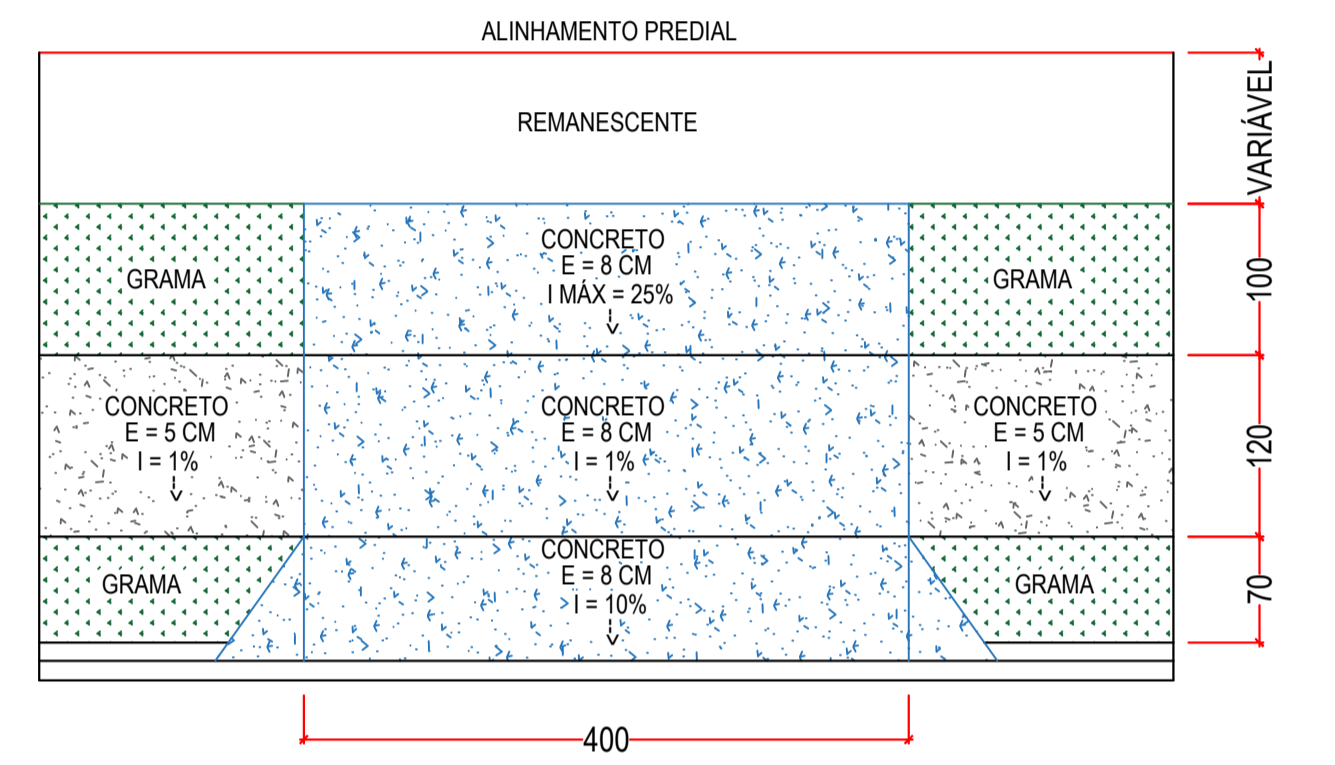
ALINHAMENTO PREDIAL

REMANESCENTE

VARIÁVEL

GRAMA

CONCRETO
E = 8 CM
I MÁX = 25%

GRAMA

100

CONCRETO
E = 5 CM
I = 1%

CONCRETO
E = 8 CM
I = 1%

CONCRETO
E = 5 CM
I = 1%

120

GRAMA

CONCRETO
E = 8 CM
I = 10%

GRAMA

70

400